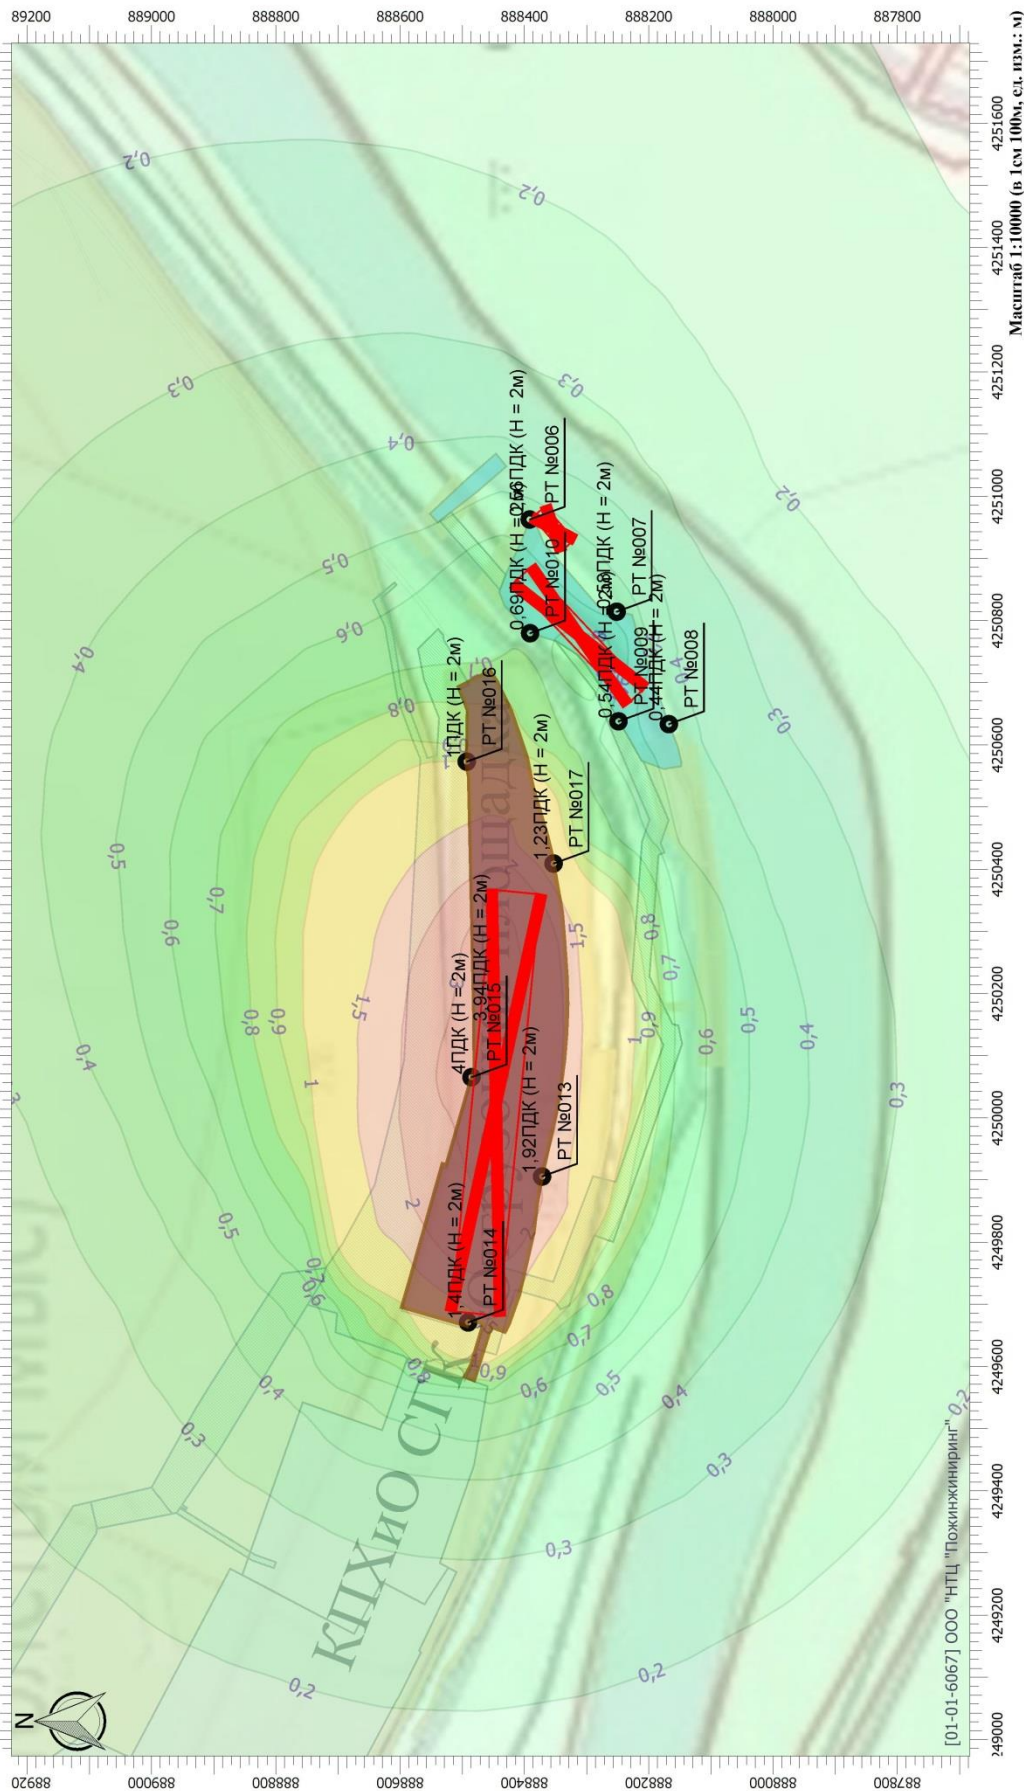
89200 889000 888800 888600 888400 888200 888000 887800

4251600 4251400 4251200 4251000 4250800 4250600 4250400 4250200 4250000 4249800 4249600 4249400 4249200 4249000

Масштаб 1:10000 (в 1см 100м, ед. изм.: м)

[01-01-6067] ООО "НТЦ "Пожинжиниринг"

88920 889000 888800 888600 888400 888200 888000 887800

0,2
0,2
0,3
0,3
0,4
0,2
0,5
0,6
0,4
0,8
0,3
0,5
0,7
0,6
1,5
0,8
0,9
1
1,5
0,8
0,7
0,9
1
0,6
0,5
0,4
0,4
0,3
2
0,5
0,7
0,6
0,8
0,9
0,6
0,8
0,7
0,5
0,4
0,4
0,3
0,3
0,3
0,2
0,2
0,2

0,56ПДК (Н = 2м)
РТ №006
0,58ПДК (Н = 2м)
РТ №007
0,69ПДК (Н = 2м)
РТ №010
0,54ПДК (Н = 2м)
РТ №009
0,44ПДК (Н = 2м)
РТ №008
1ПДК (Н = 2м)
РТ №016
1,23ПДК (Н = 2м)
РТ №017
3,94ПДК (Н = 2м)
4ПДК (Н = 2м)
РТ №015
1,92ПДК (Н = 2м)
РТ №013
1,4ПДК (Н = 2м)
РТ №014

КПХиО СТК